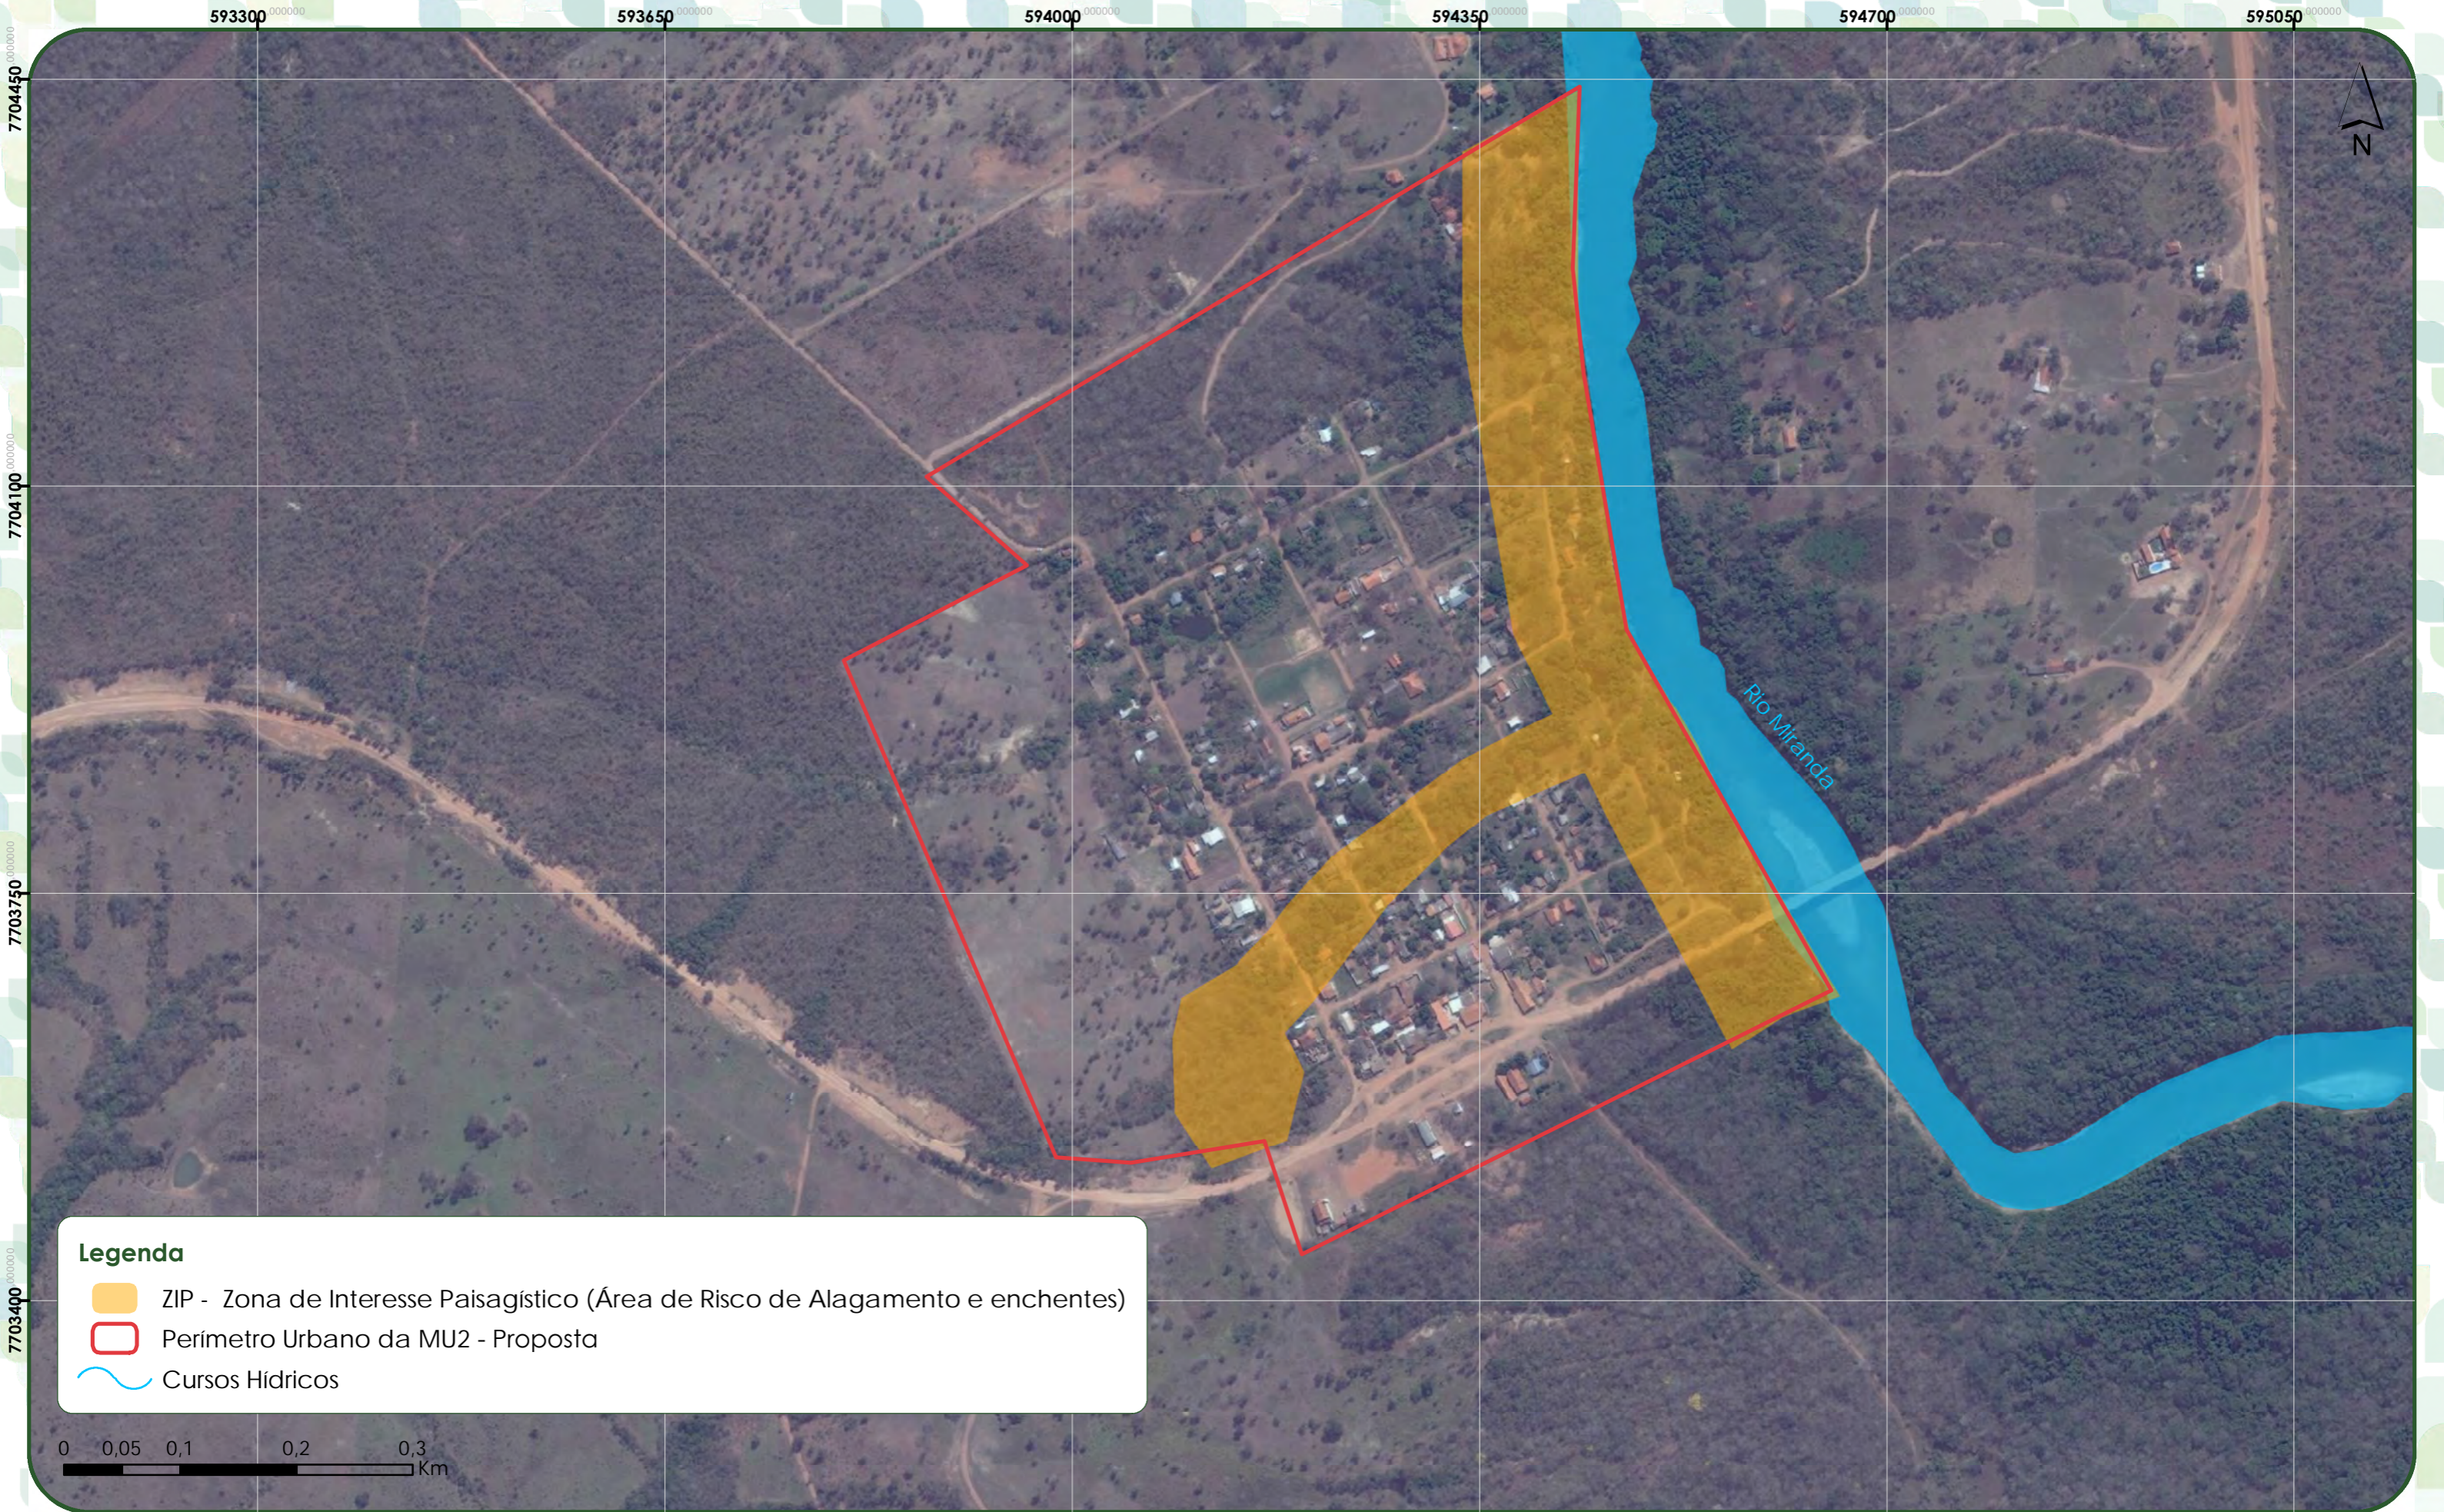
593300 593650 594000 594350 594700 595050

7704450

7704100

7703750

7703400

N

Rio Miranda

Legenda
ZIP - Zona de Interesse Paisagístico (Área de Risco de Alagamento e enchentes)
Perímetro Urbano da MU2 - Proposta
Cursos Hídricos

0 0,05 0,1 0,2 0,3 Km